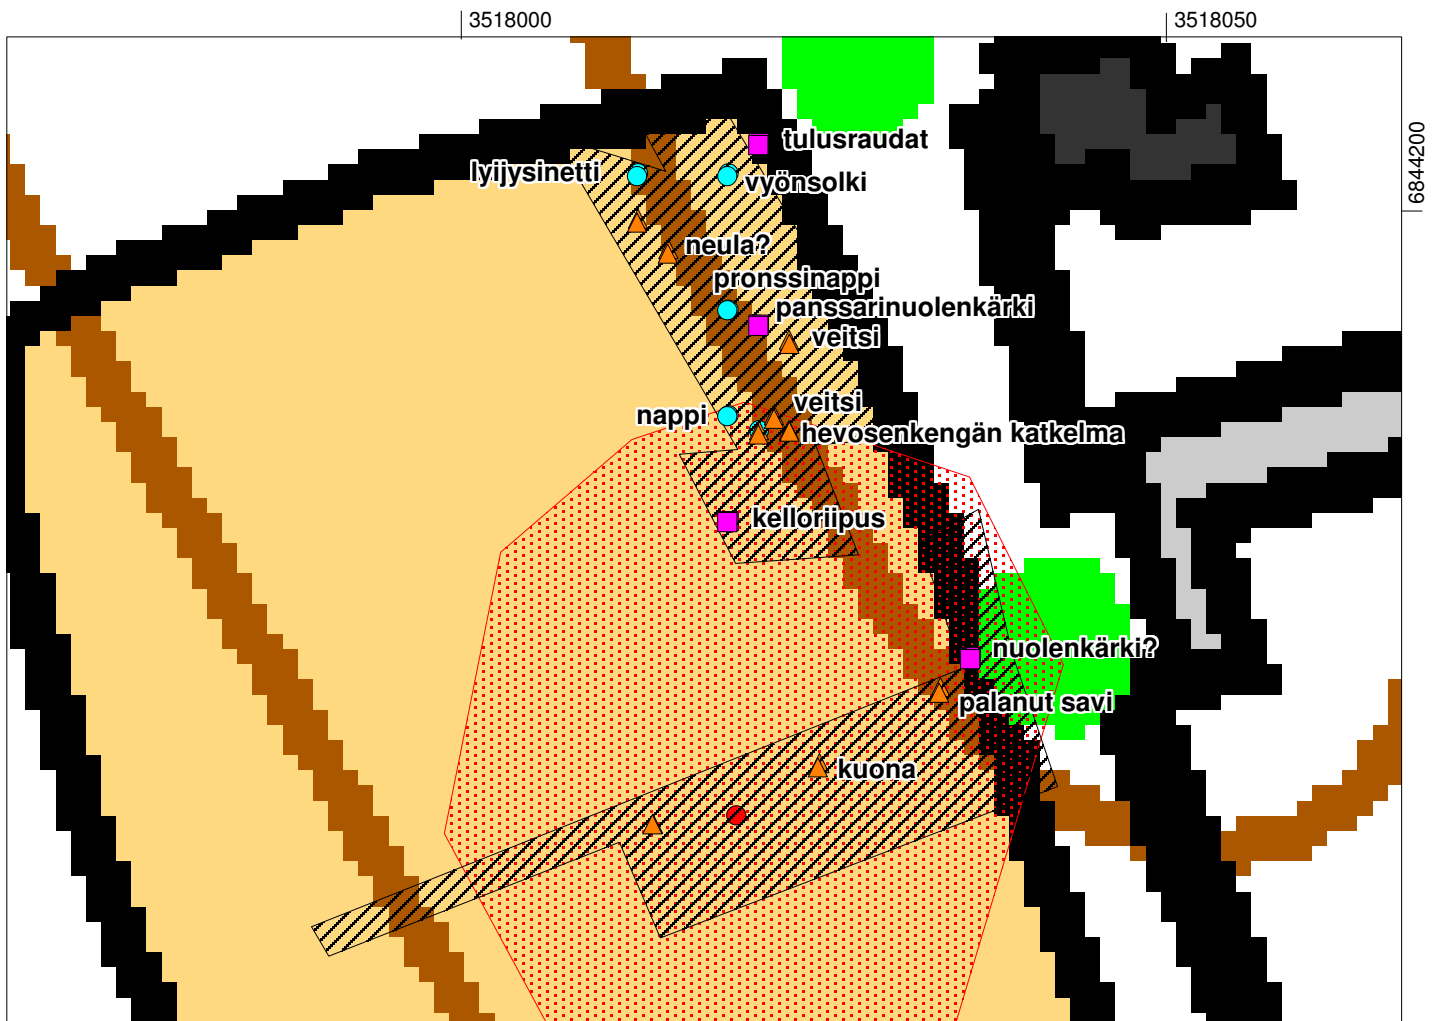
3518000

3518050

6844200

tulusraudat

lyijysinetti

vyönsolki

neula?

pronssinappi

panssarinuolenkärki

veitsi

nappi

veitsi

hevosenkengän katkelma

kelloriipus

nuolenkärki?

palanut savi

kuona